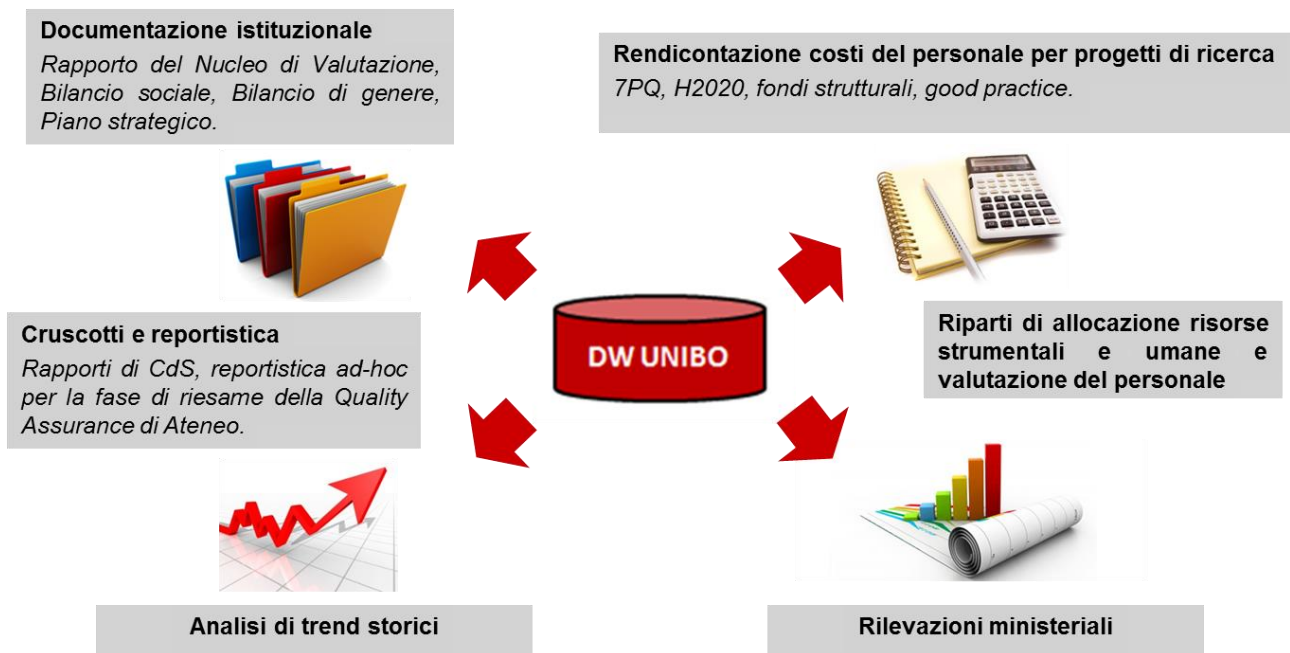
**Documentazione istituzionale**
*Rapporto del Nucleo di Valutazione, Bilancio sociale, Bilancio di genere, Piano strategico.*

**Rendicontazione costi del personale per progetti di ricerca**
*7PQ, H2020, fondi strutturali, good practice.*

**Cruscotti e reportistica**
*Rapporti di CdS, reportistica ad-hoc per la fase di riesame della Quality Assurance di Ateneo.*

DW UNIBO

**Riparti di allocazione risorse strumentali e umane e valutazione del personale**

**Analisi di trend storici**

**Rilevazioni ministeriali**